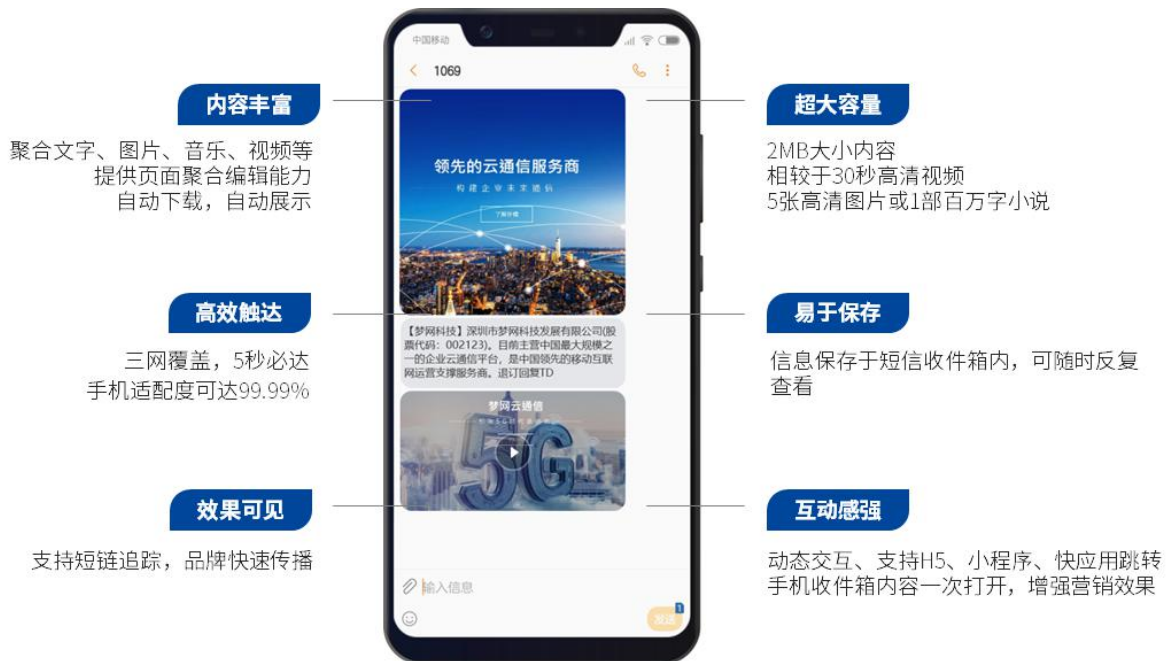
中国移动

1069

内容丰富

聚合文字、图片、音乐、视频等
提供页面聚合编辑能力
自动下载，自动展示

领先的云通信服务商

构建企业未来通信

了解详情

超大容量

2MB大小内容
相较于30秒高清视频
5张高清图片或1部百万字小说

高效触达

三网覆盖，5秒必达
手机适配度可达99.99%

【梦网科技】深圳市梦网科技发展有限公司(股票代码：002123)，目前主营中国最大规模之一的企业云通信平台，是中国领先的移动互联网运营支撑服务商。退订回复TD

易于保存

信息保存于短信收件箱内，可随时反复查看

梦网云通信

5G

效果可见

支持短链追踪，品牌快速传播

互动感强

动态交互、支持H5、小程序、快应用跳转
手机收件箱内容一次打开，增强营销效果

输入信息

发送

1